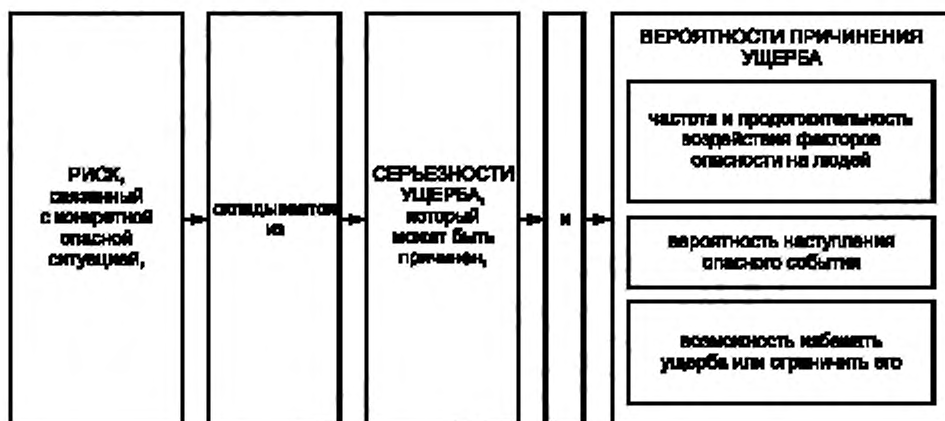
РИСК, связанный с конкретной опасной ситуацией,

складывается из

СЕРЬЕЗНОСТИ УЩЕРБА, который может быть причинен,

и

ВЕРОЯТНОСТИ ПРИЧИНЕНИЯ УЩЕРБА

частота и продолжительность воздействия факторов опасности на людей

вероятность наступления опасного события

возможность избежать ущерба или ограничить его